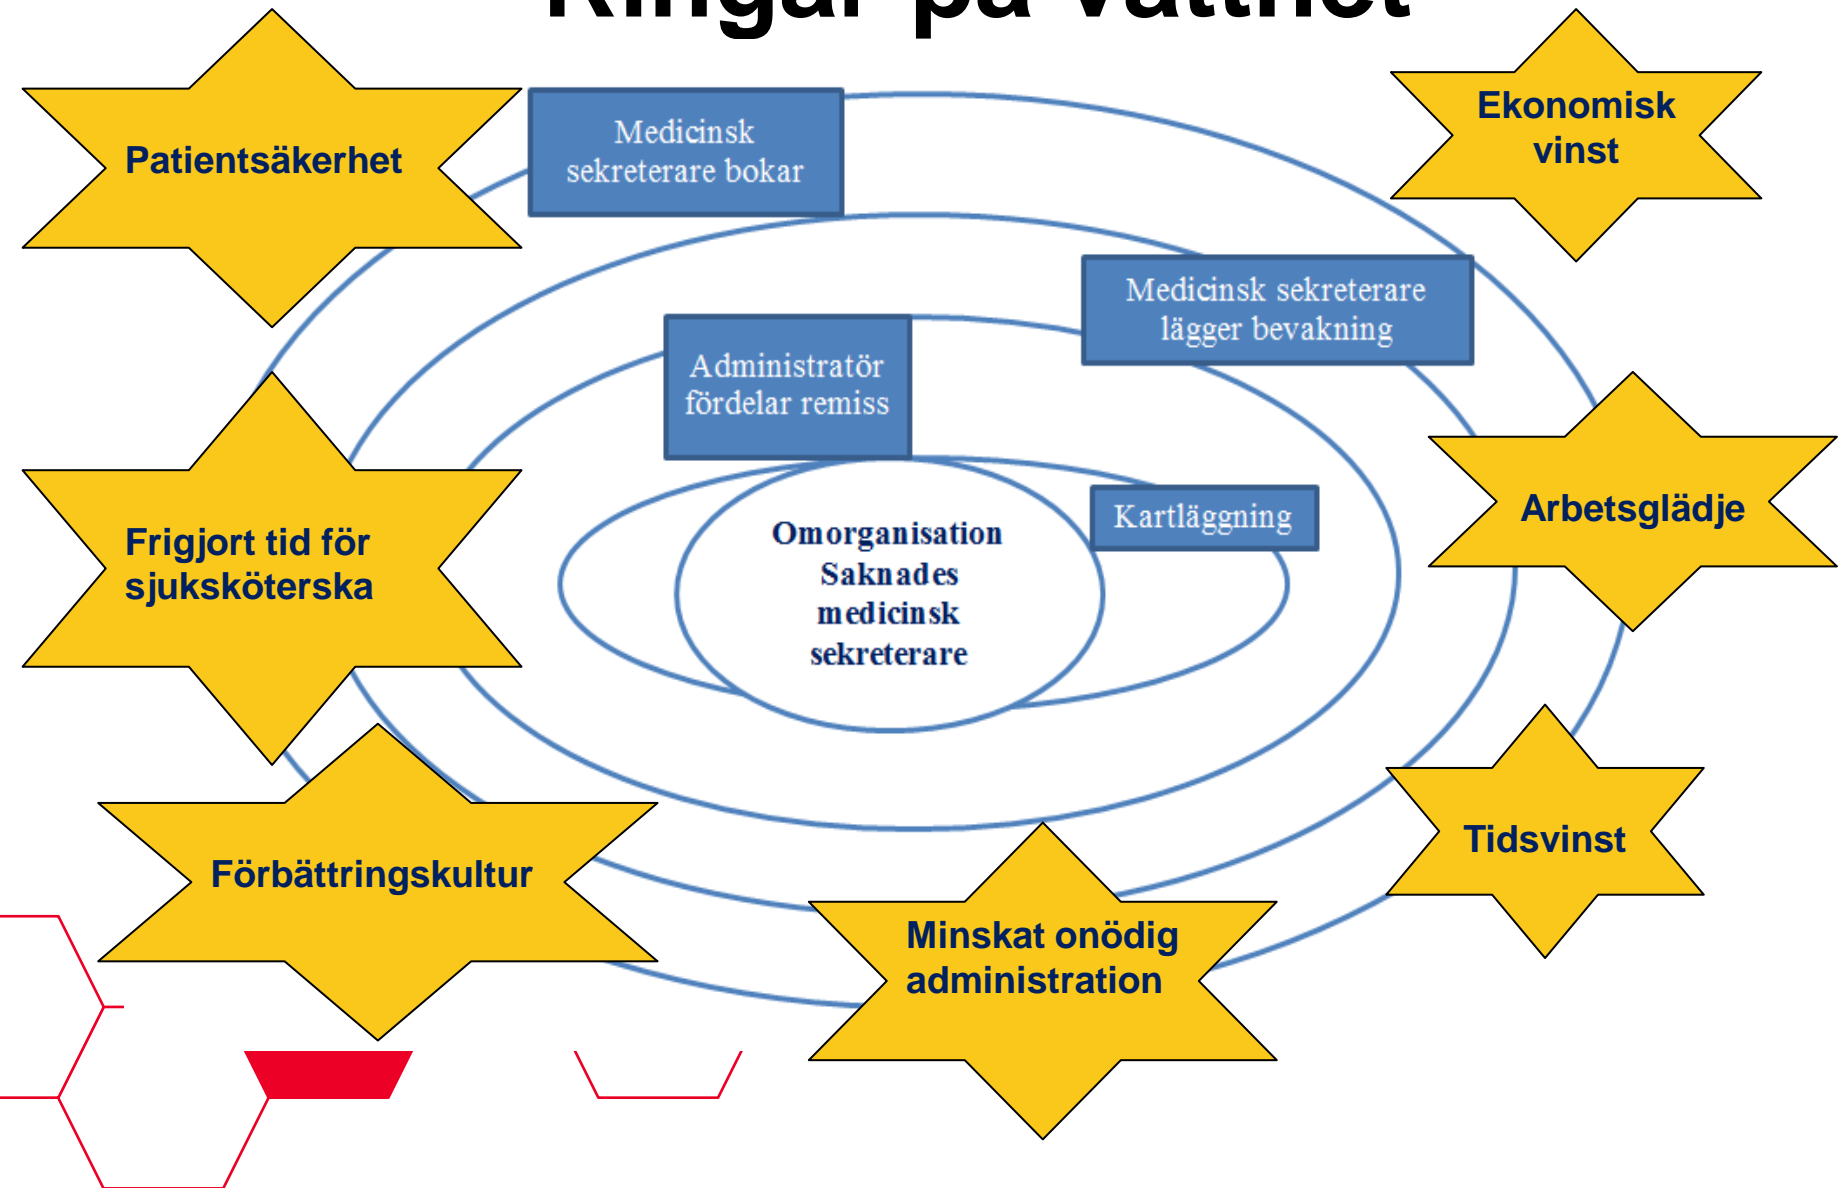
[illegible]

Patientsäkerhet

Medicinsk sekreterare bokar

Ekonomisk vinst

Medicinsk sekreterare lägger bevakning

Administratör fördelar remiss

Frigjort tid för sjuksköterska

Kartläggning

Omorganisation Saknades medicinsk sekreterare

Arbetsglädje

Tidsvinst

Förbättringskultur

Minskat onödig administration